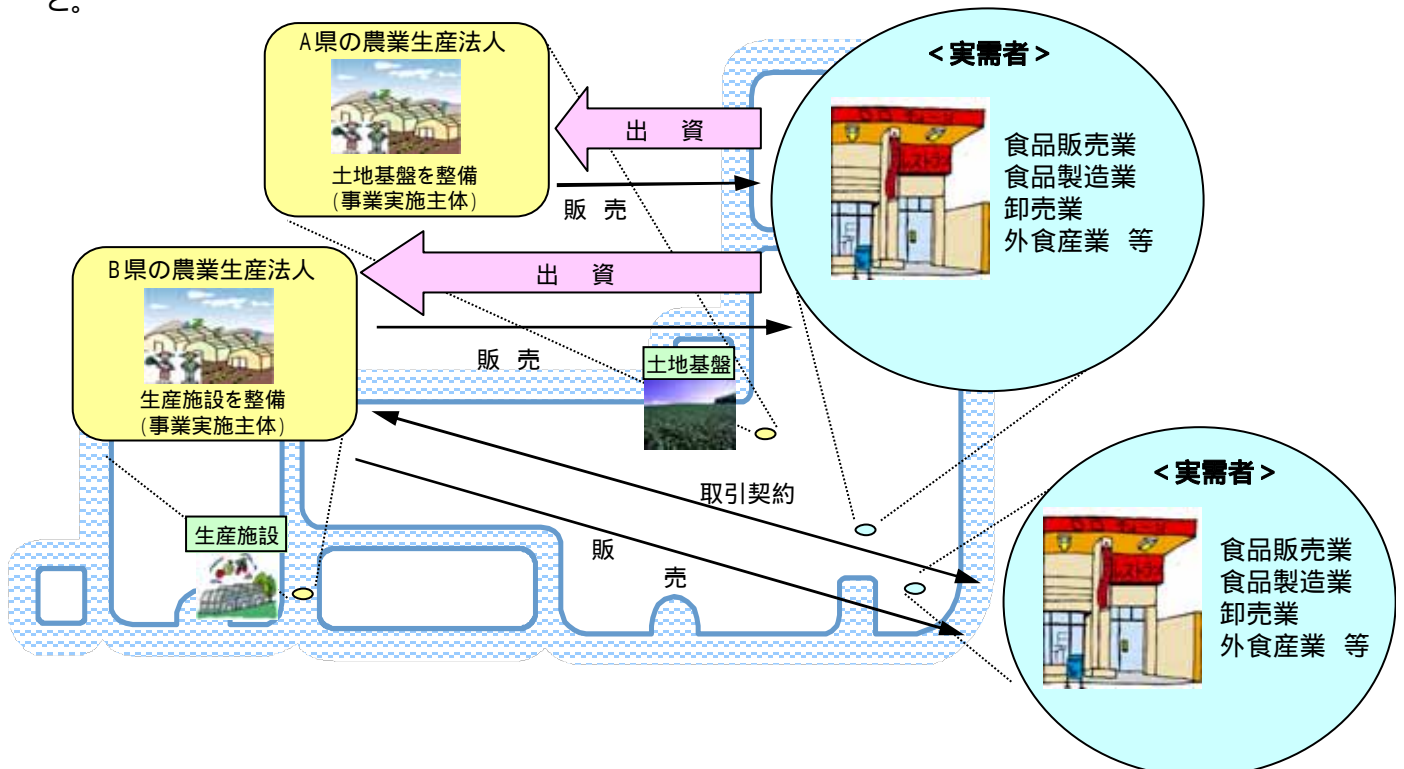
と。

A県の農業生産法人
土地基盤を整備
(事業実施主体)

出　資
販　売

B県の農業生産法人
生産施設を整備
(事業実施主体)

出　資
販　売

土地基盤

生産施設

取引契約
販
売

＜実需者＞
食品販売業
食品製造業
卸売業
外食産業　等

＜実需者＞
食品販売業
食品製造業
卸売業
外食産業　等